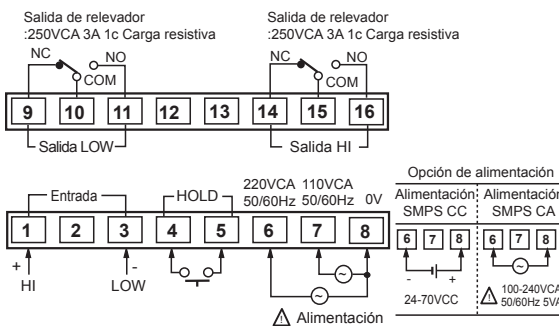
Salida de relevador
:250VCA 3A 1c Carga resistiva

Salida de relevador
:250VCA 3A 1c Carga resistiva

NC
NO
COM

NC
NO
COM

9 10 11 12 13 14 15 16

Salida LOW

Salida HI

Opción de alimentación

Entrada
HOLD
220VCA 50/60Hz
110VCA 50/60Hz
0V

Alimentación SMPS CC
Alimentación SMPS CA

1 2 3 4 5 6 7 8

6 7 8
6 7 8

+
HI
-
LOW

-
+
24-70VCC

100-240VCA 50/60Hz 5VA

Alimentación